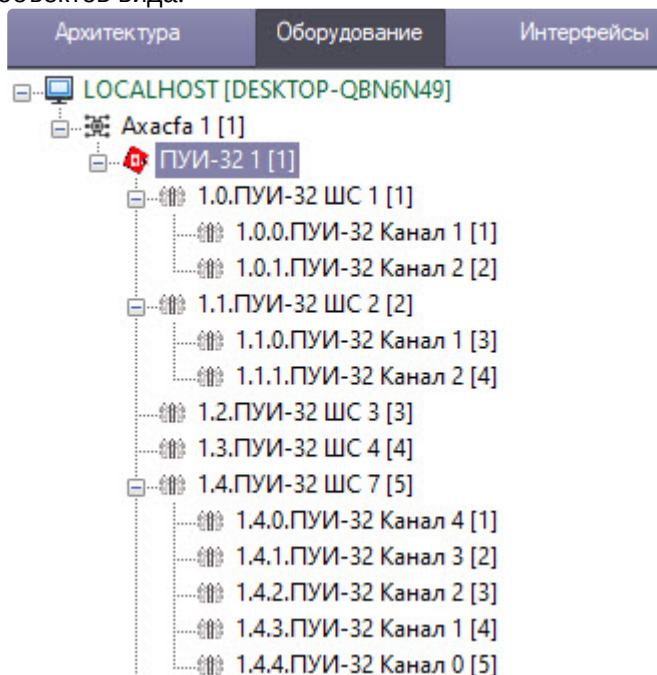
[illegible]

Архитектура
Оборудование
Интерфейсы

LOCALHOST [DESKTOP-QBN6N49]
Axacfa 1 [1]
ПУИ-32 1 [1]
1.0.ПУИ-32 ШС 1 [1]
1.0.0.ПУИ-32 Канал 1 [1]
1.0.1.ПУИ-32 Канал 2 [2]
1.1.ПУИ-32 ШС 2 [2]
1.1.0.ПУИ-32 Канал 1 [3]
1.1.1.ПУИ-32 Канал 2 [4]
1.2.ПУИ-32 ШС 3 [3]
1.3.ПУИ-32 ШС 4 [4]
1.4.ПУИ-32 ШС 7 [5]
1.4.0.ПУИ-32 Канал 4 [1]
1.4.1.ПУИ-32 Канал 3 [2]
1.4.2.ПУИ-32 Канал 2 [3]
1.4.3.ПУИ-32 Канал 1 [4]
1.4.4.ПУИ-32 Канал 0 [5]